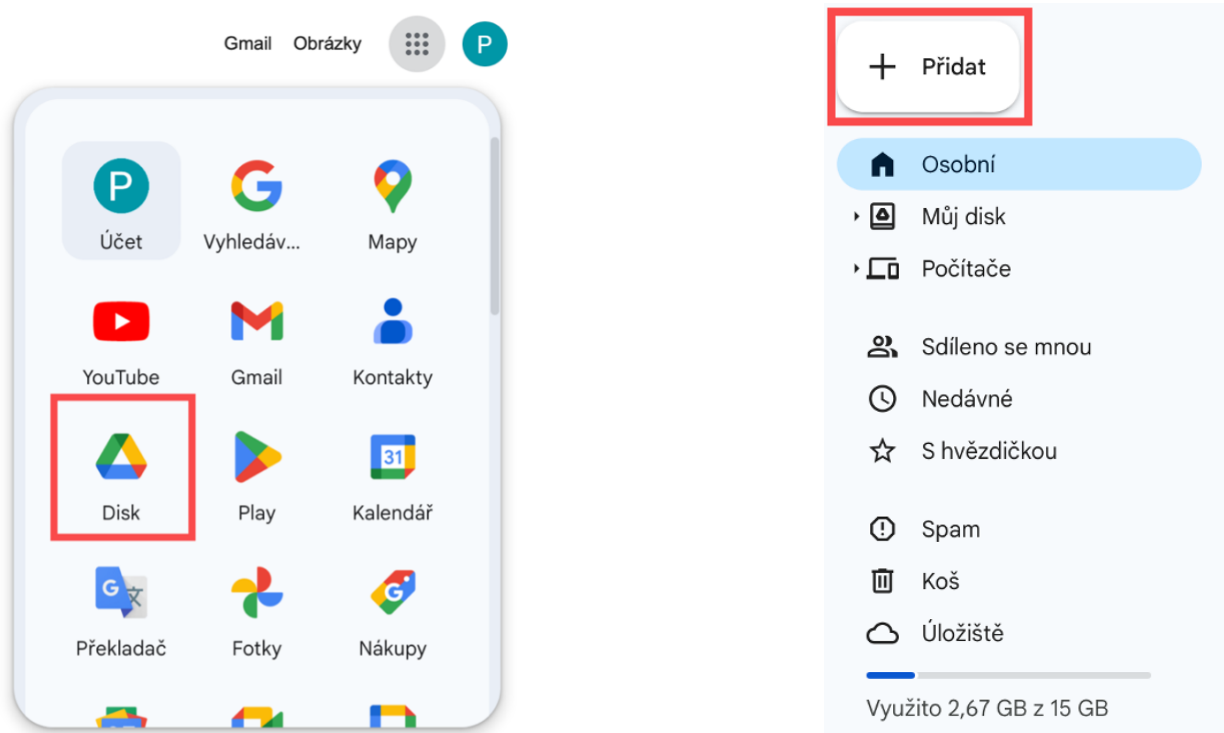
Gmail Obrázky P

P
Účet

Vyhledáv...

Mapy

YouTube

Gmail

Kontakty

Disk

Play

31
Kalendář

G 文
Překladač

Fotky

Nákupy

Přidat

Osobní

Můj disk

Počítače

Sdíleno se mnou

Nedávné

S hvězdičkou

Spam

Koš

Úložiště

Využito 2,67 GB z 15 GB